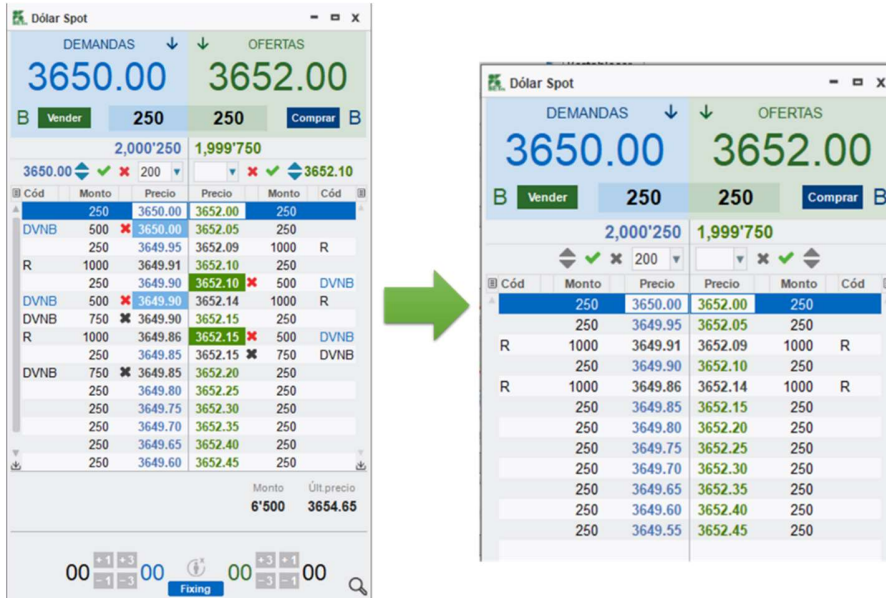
Dólar Spot

DEMANDAS | OFERTAS
3650.00 | 3652.00
B Vender 250 | 250 Comprar B
2,000'250 | 1,999'750
3650.00 200 | 3652.10

| Cód | Monto | Precio | Precio | Monto | Cód |
|---|---|---|---|---|---|
| | 250 | 3650.00 | 3652.00 | 250 | |
| DVNB | 500 | 3650.00 | 3652.05 | 250 | |
| | 250 | 3649.95 | 3652.09 | 1000 | R |
| R | 1000 | 3649.91 | 3652.10 | 250 | |
| | 250 | 3649.90 | 3652.10 | 500 | DVNB |
| DVNB | 500 | 3649.90 | 3652.14 | 1000 | R |
| DVNB | 750 | 3649.90 | 3652.15 | 250 | |
| R | 1000 | 3649.86 | 3652.15 | 500 | DVNB |
| | 250 | 3649.85 | 3652.15 | 750 | DVNB |
| DVNB | 750 | 3649.85 | 3652.20 | 250 | |
| | 250 | 3649.80 | 3652.25 | 250 | |
| | 250 | 3649.75 | 3652.30 | 250 | |
| | 250 | 3649.70 | 3652.35 | 250 | |
| | 250 | 3649.65 | 3652.40 | 250 | |
| | 250 | 3649.60 | 3652.45 | 250 | |

Monto 6'500 Últ.precio 3654.65

00 +1 +3 -1 -3 00 Fixing 00 +3 +1 -3 -1 00

Dólar Spot

DEMANDAS | OFERTAS
3650.00 | 3652.00
B Vender 250 | 250 Comprar B
2,000'250 | 1,999'750
200

| Cód | Monto | Precio | Precio | Monto | Cód |
|---|---|---|---|---|---|
| | 250 | 3650.00 | 3652.00 | 250 | |
| | 250 | 3649.95 | 3652.05 | 250 | |
| R | 1000 | 3649.91 | 3652.09 | 1000 | R |
| | 250 | 3649.90 | 3652.10 | 250 | |
| R | 1000 | 3649.86 | 3652.14 | 1000 | R |
| | 250 | 3649.85 | 3652.15 | 250 | |
| | 250 | 3649.80 | 3652.20 | 250 | |
| | 250 | 3649.75 | 3652.25 | 250 | |
| | 250 | 3649.70 | 3652.30 | 250 | |
| | 250 | 3649.65 | 3652.35 | 250 | |
| | 250 | 3649.60 | 3652.40 | 250 | |
| | 250 | 3649.55 | 3652.45 | 250 | |